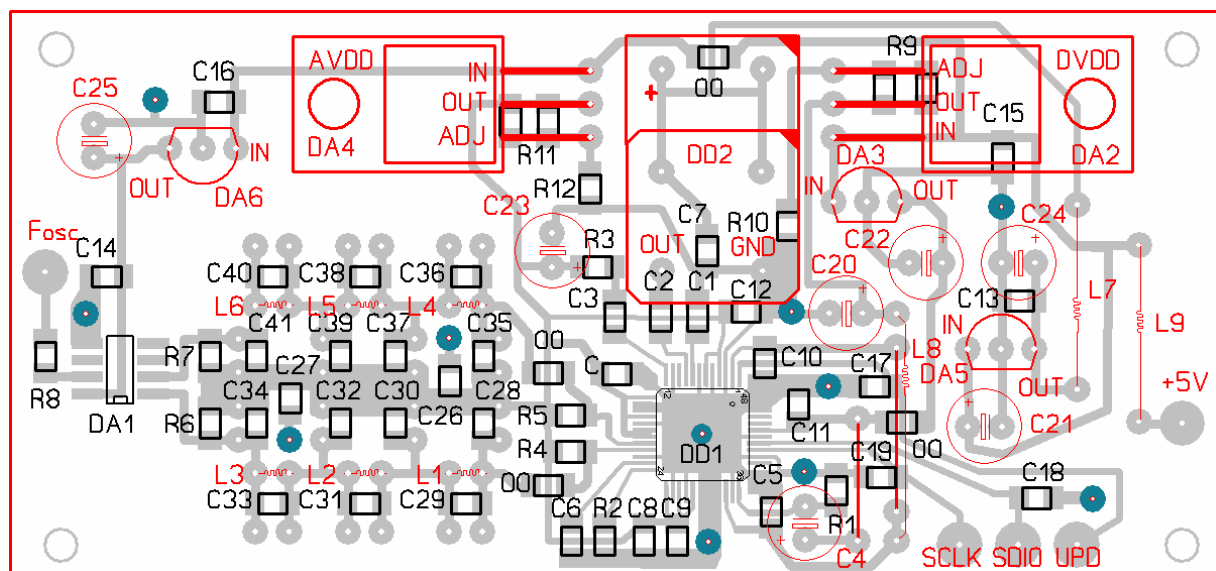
AVDD
IN
OUT
ADJ
DA4
R11
00
+
DD2
R9
ADJ
OUT
IN
DVDD
C15
DA2
C25
C16
+
OUT
IN
DA6
R12
C23
+
R3
C7
R10
OUT
GND
C2
C1
C3
C12
IN
OUT
DA3
C22
C24
+
C20
+
C13
L7
L9
Fosc
C14
C40
C38
C36
L6
L5
L4
C41
C39
C37
C35
00
C27
C34
C32
C30
C28
C26
C
R7
R8
DA1
R6
R5
R4
00
L3
L2
L1
C33
C31
C29
C6
R2
C8
C9
DD1
12
48
24
36
C10
C17
L8
IN
DA5
OUT
C11
C19
00
C5
R1
C4
+
C21
+
+5V
C18
SCLK
SDIO
UPD